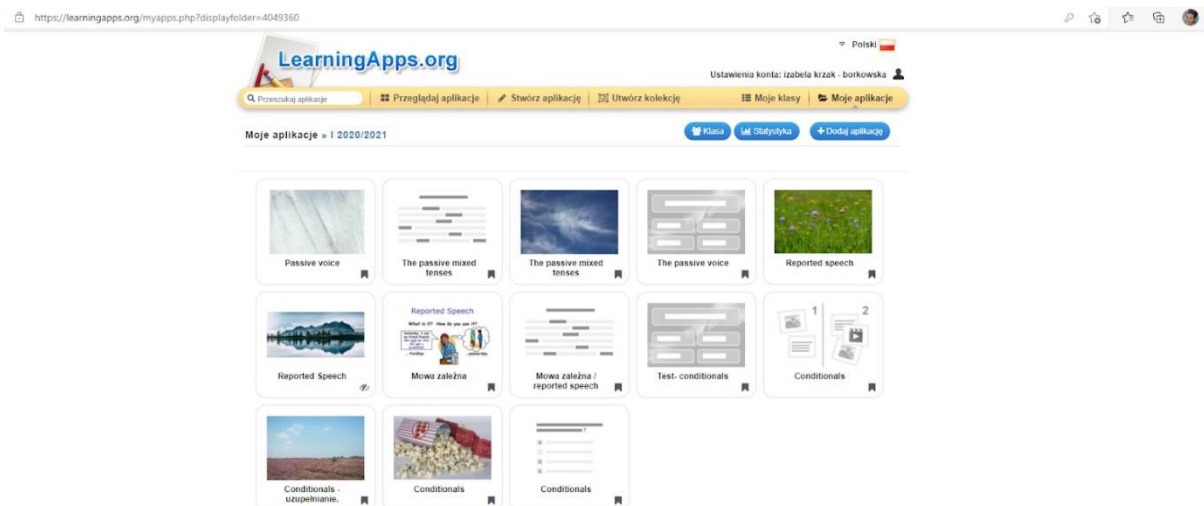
https://learningapps.org/myapps.php?displayfolder=4049360

Polski

LearningApps.org

Ustawienia konta: izabela krzak - borkowska

Przeszukaj aplikacje | Przeglądaj aplikacje | Stwórz aplikację | Utwórz kolekcję | Moje klasy | Moje aplikacje

Moje aplikacje » I 2020/2021

Klasa | Statystyka | + Dodaj aplikację

Passive voice

The passive mixed tenses

The passive mixed tenses

The passive voice

Reported speech

Reported Speech

Reported Speech
What is it? How do you use it?
... today ... yesterday

Mowa zależna

Mowa zależna / reported speech

Test- conditionals

1 2

Conditionals

Conditionals - uzupełnianie.

Conditionals

Conditionals